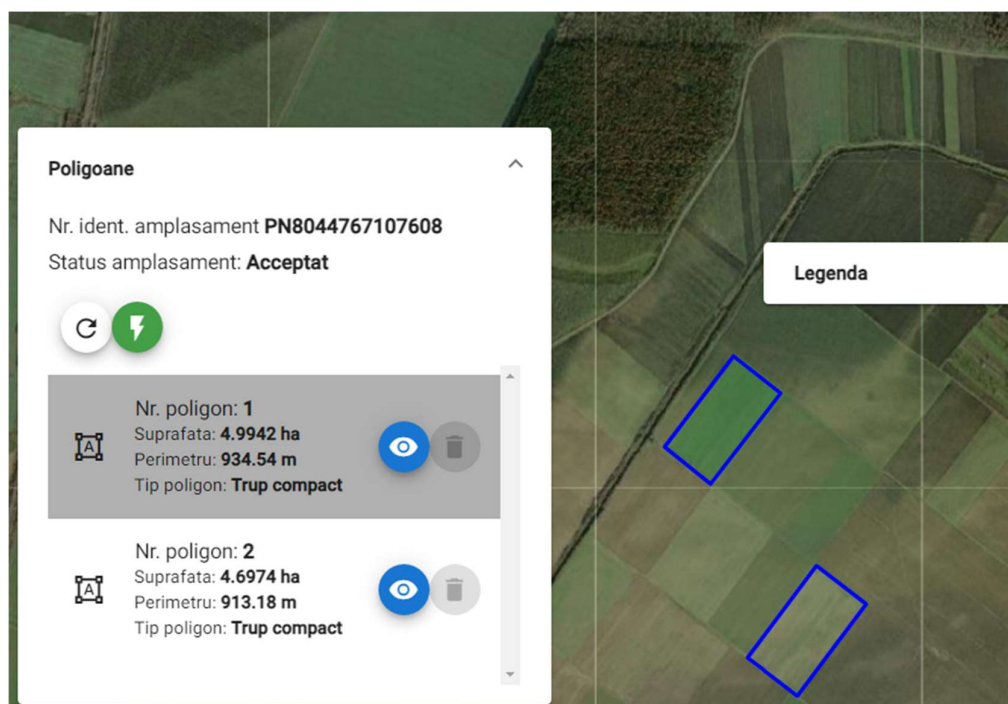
Poligoane

Nr. ident. amplasament **PN8044767107608**

Status amplasament: **Acceptat**

Nr. poligon: **1**
Suprafata: **4.9942 ha**
Perimetru: **934.54 m**
Tip poligon: **Trup compact**

Nr. poligon: **2**
Suprafata: **4.6974 ha**
Perimetru: **913.18 m**
Tip poligon: **Trup compact**

Legenda